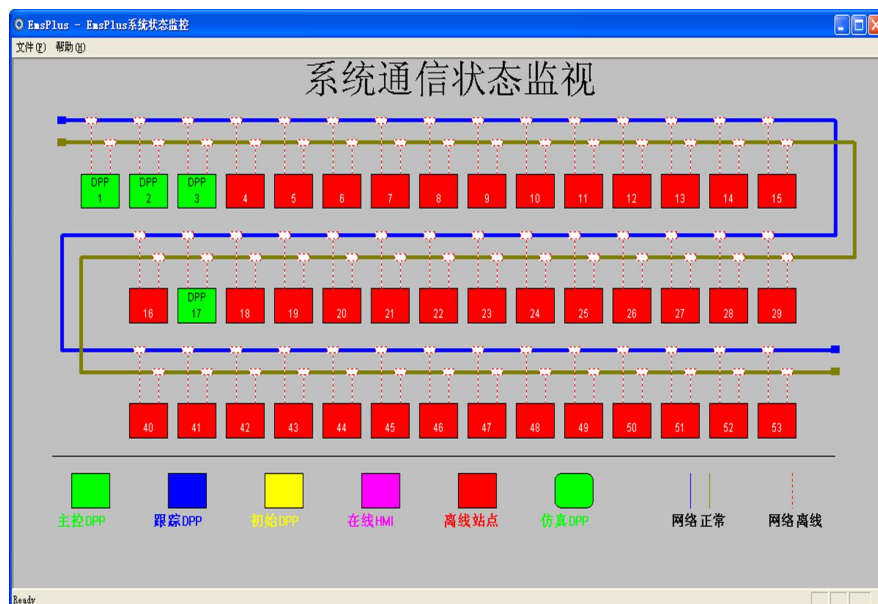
EmsPlus - EmsPlus系统状态监控

文件(F) 帮助(H)

系统通信状态监视

DPP 1
DPP 2
DPP 3
4
5
6
7
8
9
10
11
12
13
14
15

16
DPP 17
18
19
20
21
22
23
24
25
26
27
28
29

40
41
42
43
44
45
46
47
48
49
50
51
52
53

主控DPP
跟踪DPP
初始DPP
在线HMI
离线站点
仿真DPP
网络正常
网络离线

Ready